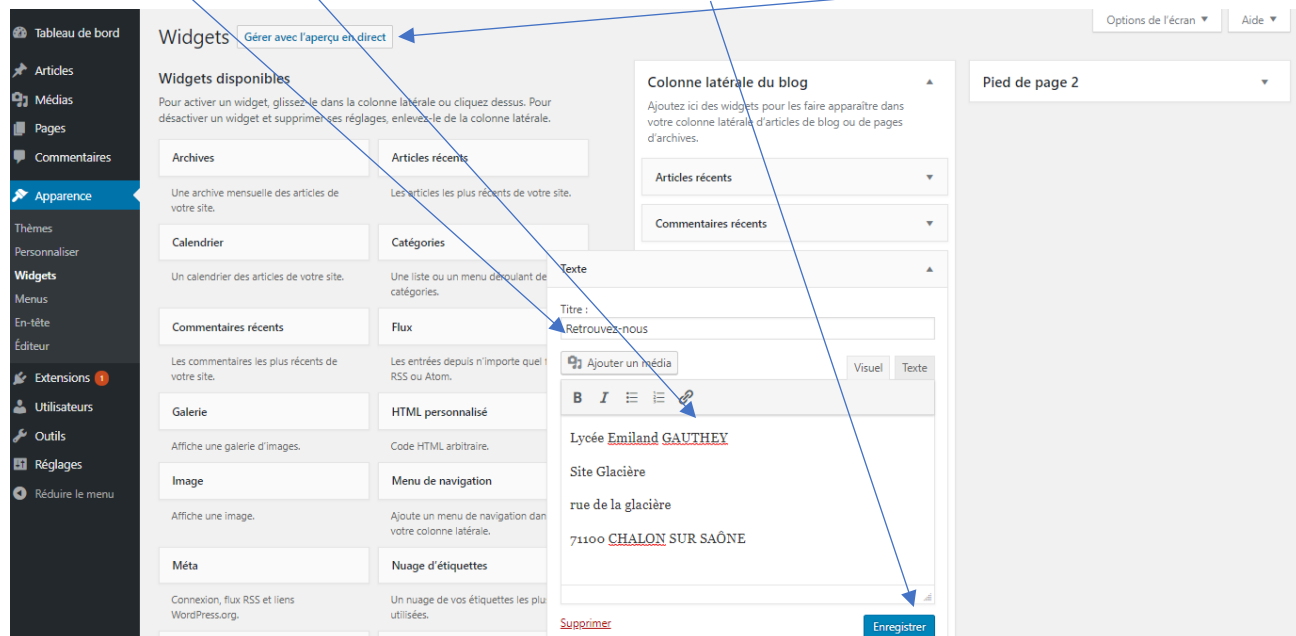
Tableau de bord
Articles
Médias
Pages
Commentaires
Apparence
Thèmes
Personnaliser
Widgets
Menus
En-tête
Éditeur
Extensions 1
Utilisateurs
Outils
Réglages
Réduire le menu

Widgets Gérer avec l'aperçu en direct

Options de l'écran ▼ Aide ▼

Widgets disponibles

Pour activer un widget, glissez-le dans la colonne latérale ou cliquez dessus. Pour désactiver un widget et supprimer ses réglages, enlevez-le de la colonne latérale.

Archives
Une archive mensuelle des articles de votre site.

Articles récents
Les articles les plus récents de votre site.

Calendrier
Un calendrier des articles de votre site.

Catégories
Une liste ou un menu déroulant de catégories.

Commentaires récents
Les commentaires les plus récents de votre site.

Flux
Les entrées depuis n'importe quel RSS ou Atom.

Galerie
Affiche une galerie d'images.

HTML personnalisé
Code HTML arbitraire.

Image
Affiche une image.

Menu de navigation
Ajoute un menu de navigation dan votre colonne latérale.

Méta
Connexion, flux RSS et liens WordPress.org.

Nuage d'étiquettes
Un nuage de vos étiquettes les plu utilisées.

Colonne latérale du blog
Ajoutez ici des widgets pour les faire apparaître dans votre colonne latérale d'articles de blog ou de pages d'archives.

Articles récents
Commentaires récents

Texte
Titre :
Retrouvez-nous
Ajouter un média
Visuel Texte
B I
Lycée Emiland GAUTHEY
Site Glacière
rue de la glacière
71100 CHALON SUR SAÔNE
Supprimer
Enregistrer

Pied de page 2